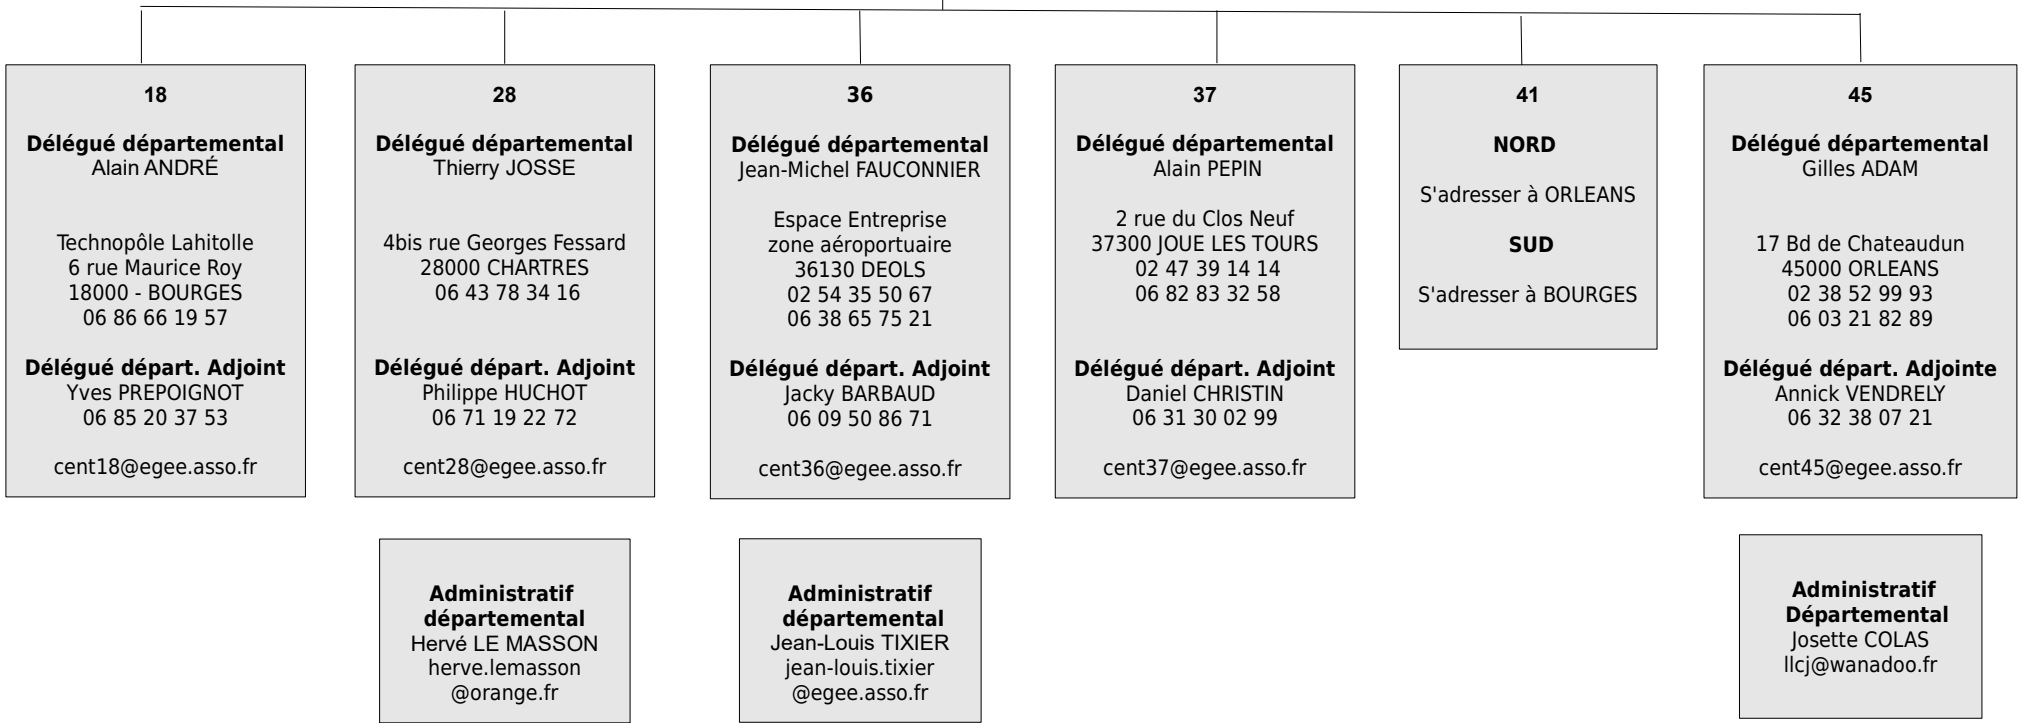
18

**Délégué départemental**
Alain ANDRÉ

Technopôle Lahitolle
6 rue Maurice Roy
18000 - BOURGES
06 86 66 19 57

**Délégué départ. Adjoint**
Yves PREPOIGNOT
06 85 20 37 53

cent18@egee.asso.fr

28

**Délégué départemental**
Thierry JOSSE

4bis rue Georges Fessard
28000 CHARTRES
06 43 78 34 16

**Délégué départ. Adjoint**
Philippe HUCHOT
06 71 19 22 72

cent28@egee.asso.fr

**Administratif départemental**
Hervé LE MASSON
herve.lemasson
@orange.fr

36

**Délégué départemental**
Jean-Michel FAUCONNIER

Espace Entreprise
zone aéroportuaire
36130 DEOLS
02 54 35 50 67
06 38 65 75 21

**Délégué départ. Adjoint**
Jacky BARBAUD
06 09 50 86 71

cent36@egee.asso.fr

**Administratif départemental**
Jean-Louis TIXIER
jean-louis.tixier
@egee.asso.fr

37

**Délégué départemental**
Alain PEPIN

2 rue du Clos Neuf
37300 JOUE LES TOURS
02 47 39 14 14
06 82 83 32 58

**Délégué départ. Adjoint**
Daniel CHRISTIN
06 31 30 02 99

cent37@egee.asso.fr

41

**NORD**

S'adresser à ORLEANS

**SUD**

S'adresser à BOURGES

45

**Délégué départemental**
Gilles ADAM

17 Bd de Chateaudun
45000 ORLEANS
02 38 52 99 93
06 03 21 82 89

**Délégué départ. Adjointe**
Annick VENDRELY
06 32 38 07 21

cent45@egee.asso.fr

**Administratif Départemental**
Josette COLAS
llcj@wanadoo.fr